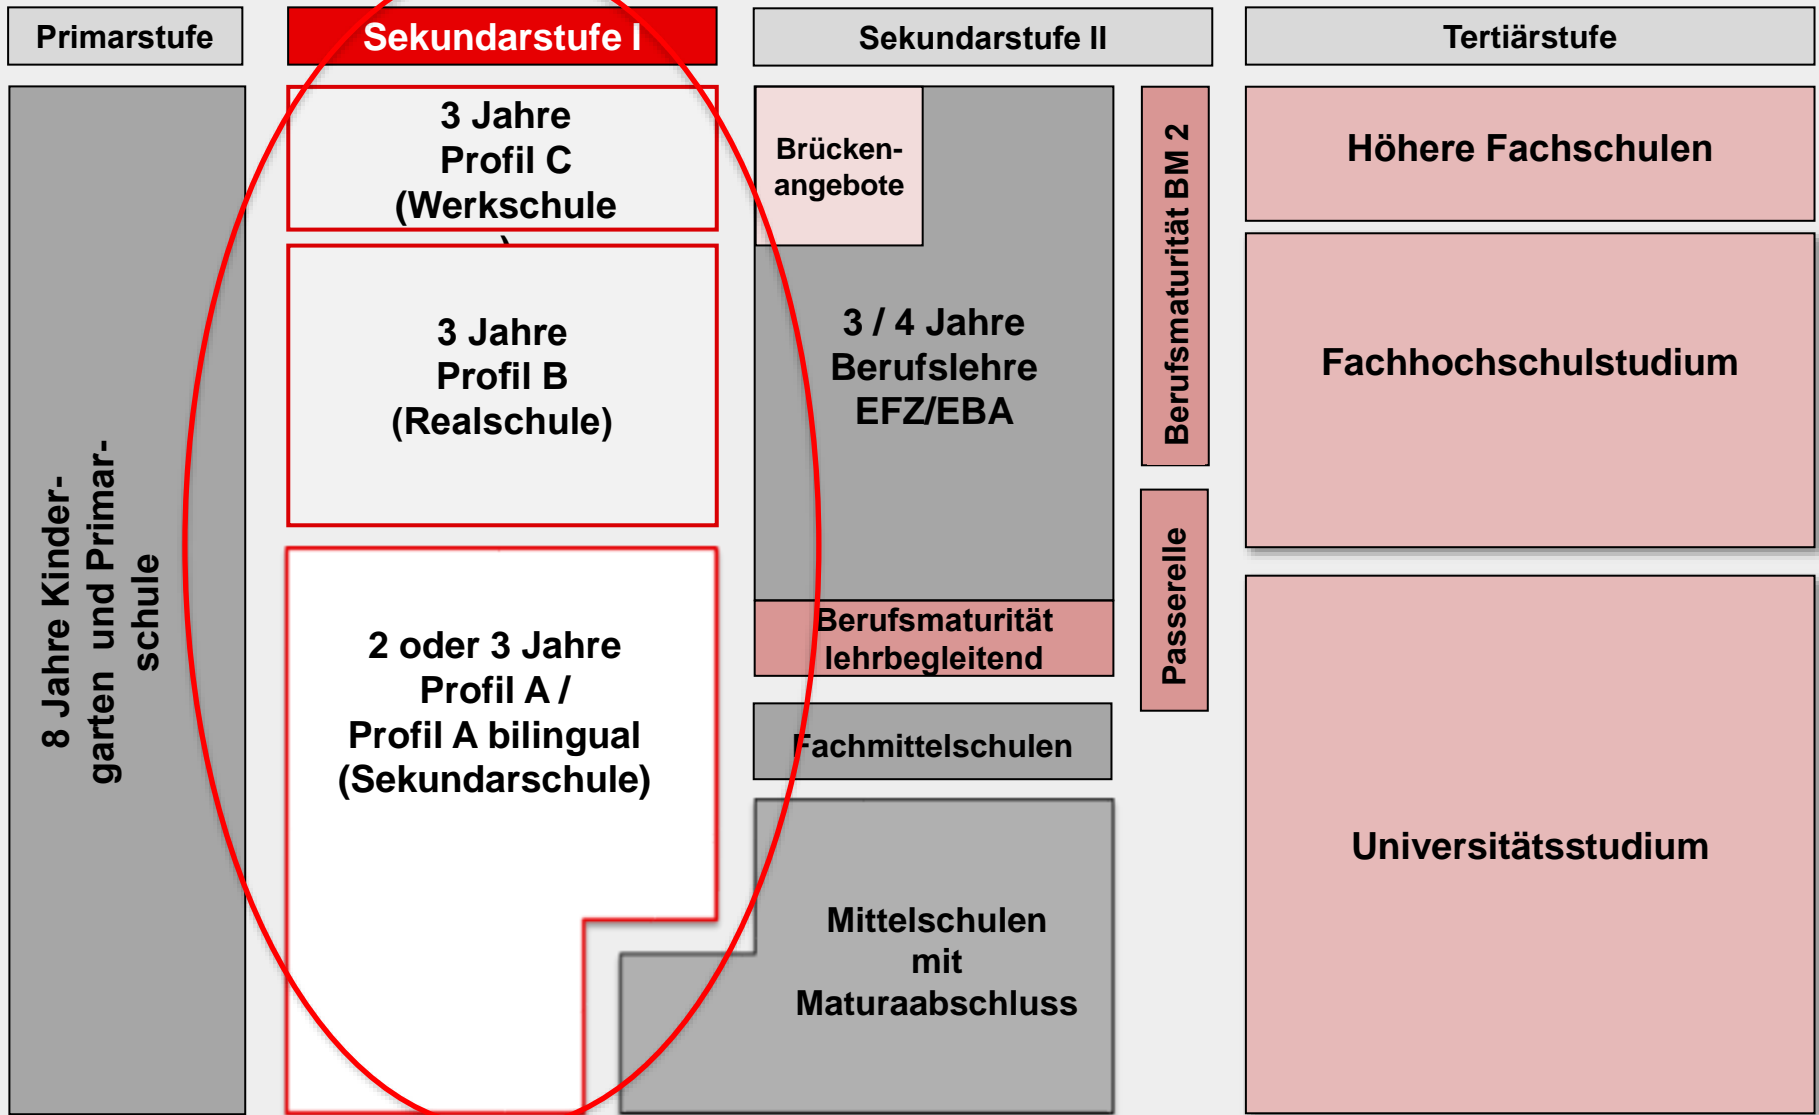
Primarstufe

Sekundarstufe I

Sekundarstufe II

Tertiärstufe

8 Jahre Kindergarten und Primarschule

3 Jahre
Profil C
(Werkschule
)

3 Jahre
Profil B
(Realschule)

2 oder 3 Jahre
Profil A /
Profil A bilingual
(Sekundarschule)

Brückenangebote

3 / 4 Jahre
Berufslehre
EFZ/EBA

Berufsmaturität
lehrbegleitend

Fachmittelschulen

Mittelschulen
mit
Maturaabschluss

Berufsmaturität BM 2

Passerelle

Höhere Fachschulen

Fachhochschulstudium

Universitätsstudium